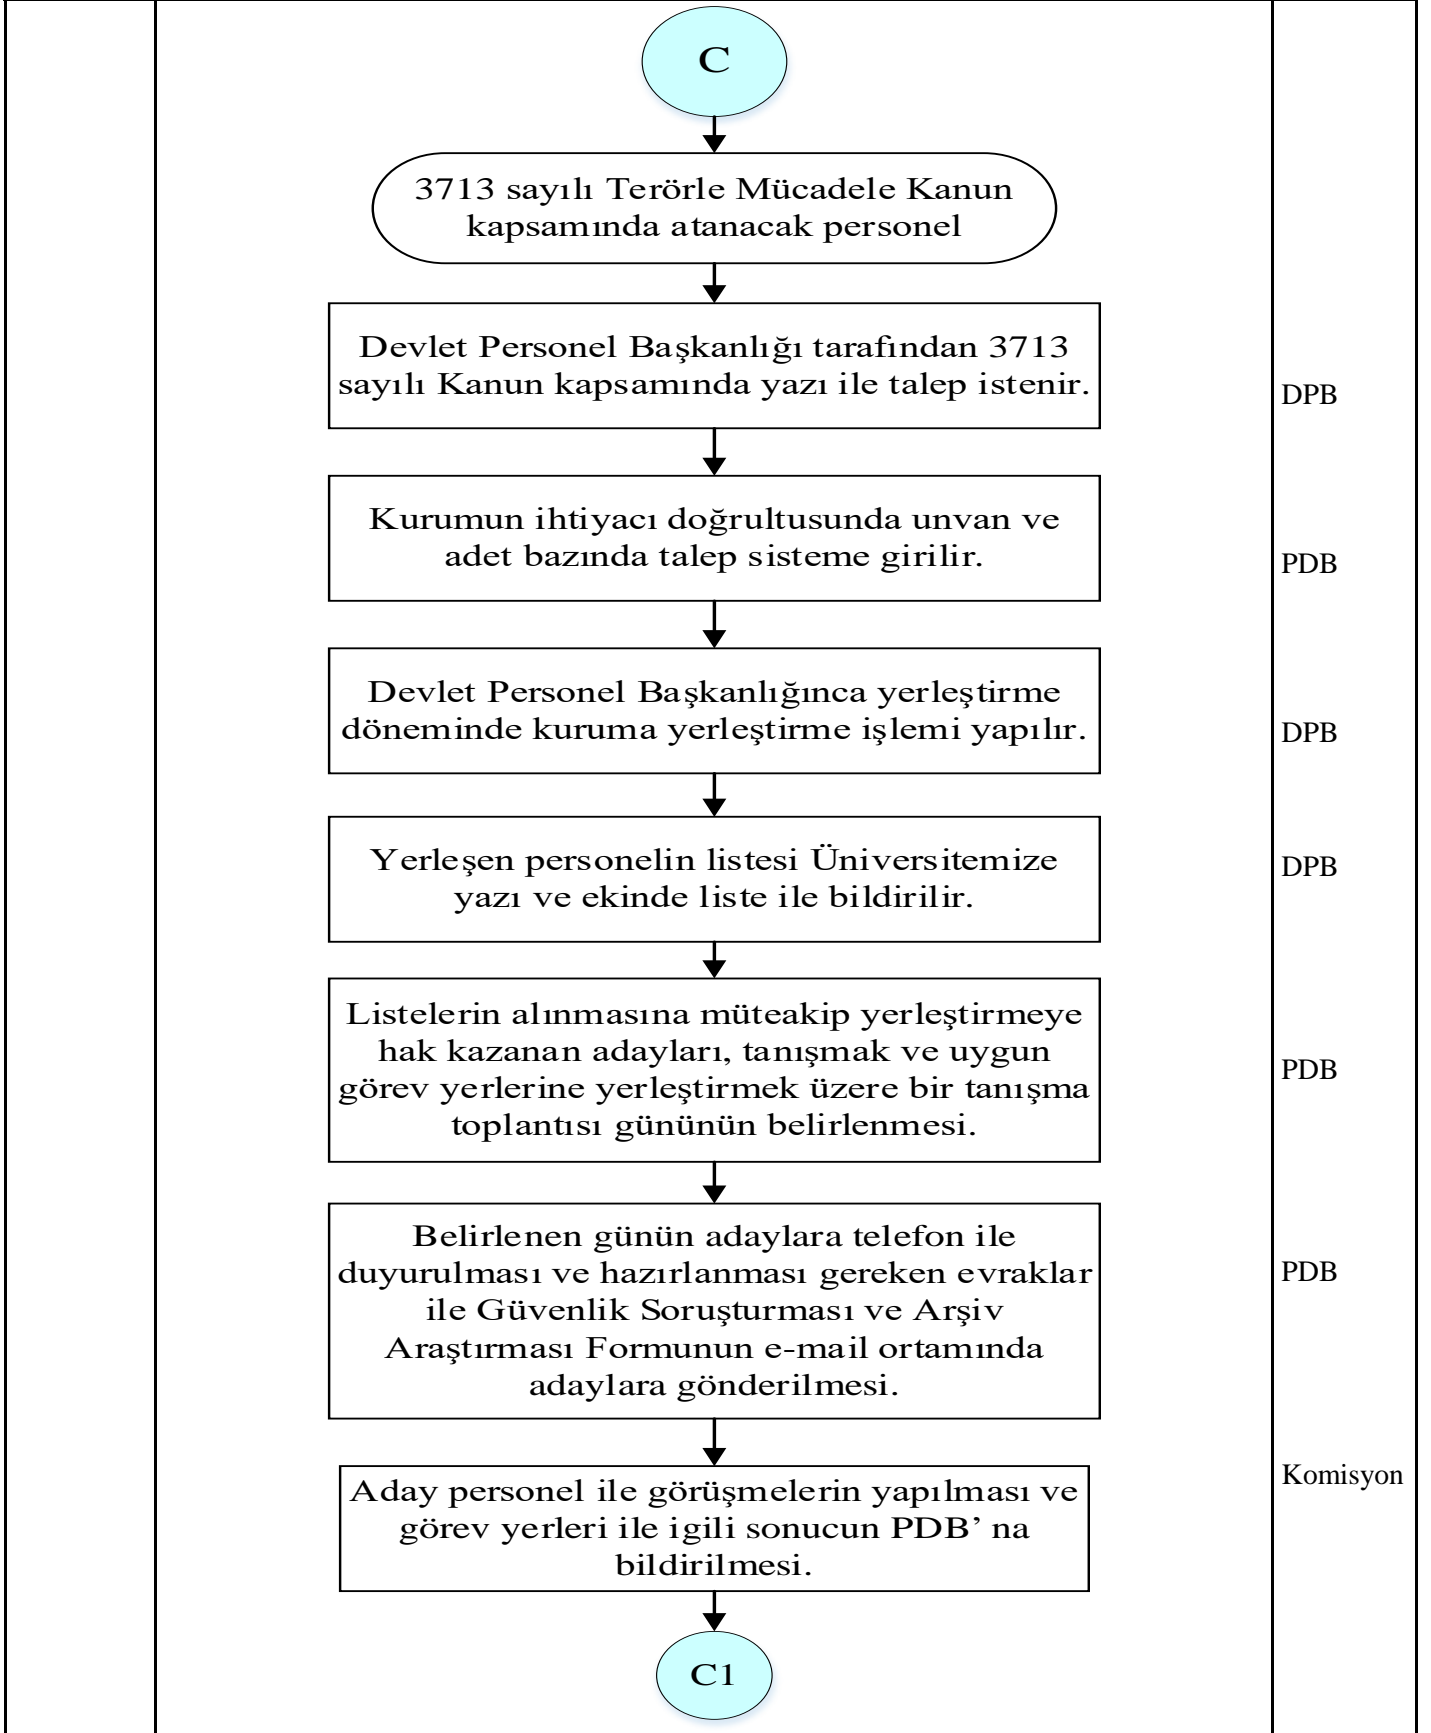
C

3713 sayılı Terörle Mücadele Kanun kapsamında atanacak personel

Devlet Personel Başkanlığı tarafından 3713 sayılı Kanun kapsamında yazı ile talep istenir.

DPB

Kurumun ihtiyacı doğrultusunda unvan ve adet bazında talep sisteme girilir.

PDB

Devlet Personel Başkanlığınca yerleştirme döneminde kuruma yerleştirme işlemi yapılır.

DPB

Yerleşen personelin listesi Üniversitemize yazı ve ekinde liste ile bildirilir.

DPB

Listelerin alınmasına müteakip yerleştirmeye hak kazanan adayları, tanışmak ve uygun görev yerlerine yerleştirmek üzere bir tanışma toplantısı gününün belirlenmesi.

PDB

Belirlenen günün adaylara telefon ile duyurulması ve hazırlanması gereken evraklar ile Güvenlik Soruşturması ve Arşiv Araştırması Formunun e-mail ortamında adaylara gönderilmesi.

PDB

Komisyon

Aday personel ile görüşmelerin yapılması ve görev yerleri ile igili sonucun PDB' na bildirilmesi.

C1